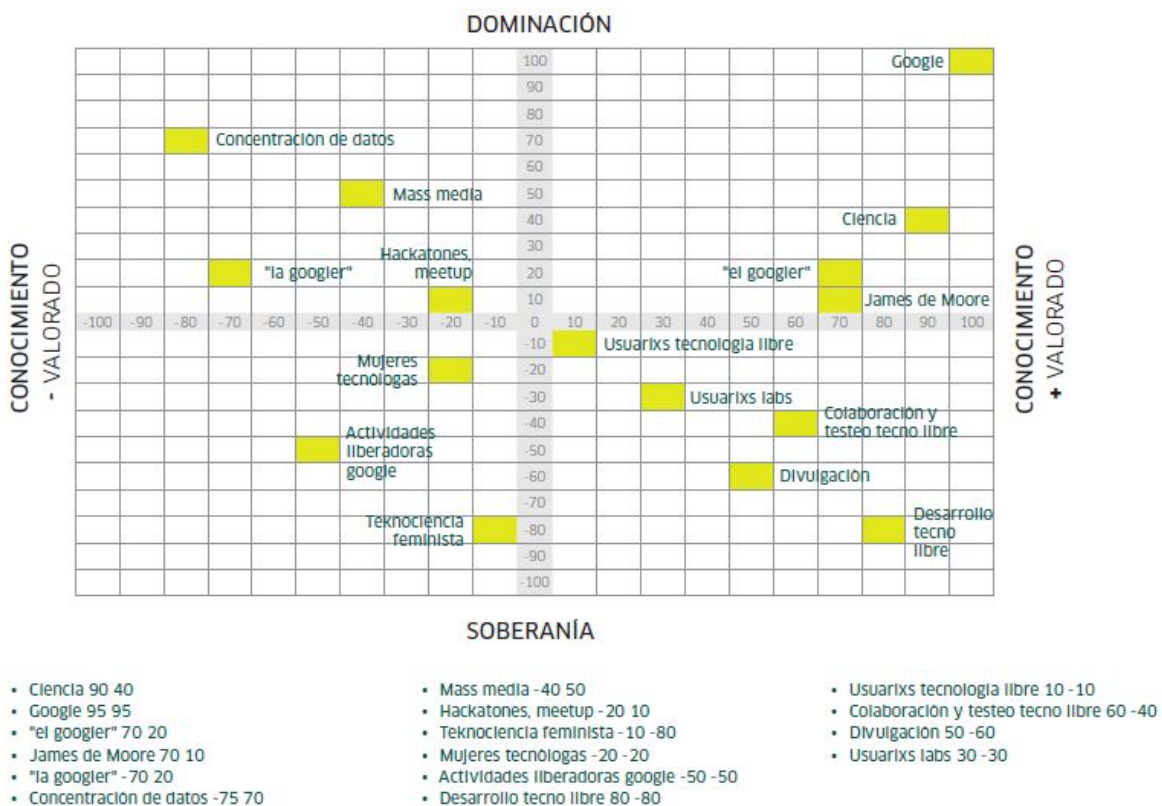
DOMINACIÓN

CONOCIMIENTO - VALORADO

CONOCIMIENTO + VALORADO

100
90
80
70
60
50
40
30
20
10
-100 -90 -80 -70 -60 -50 -40 -30 -20 -10 0 10 20 30 40 50 60 70 80 90 100
-10
-20
-30
-40
-50
-60
-70
-80
-90
-100

Google
Concentración de datos
Mass media
Ciencia
Hackatones, meetup
"la googler"
"el googler"
James de Moore
Usuarixs tecnología libre
Mujeres tecnólogas
Usuarixs labs
Colaboración y testeo tecno libre
Actividades liberadoras google
Divulgación
Teknociencia feminista
Desarrollo tecno libre

SOBERANÍA

- Ciencia 90 40
- Google 95 95
- "el googler" 70 20
- James de Moore 70 10
- "la googler" -70 20
- Concentración de datos -75 70

- Mass media -40 50
- Hackatones, meetup -20 10
- Teknociencia feminista -10 -80
- Mujeres tecnólogas -20 -20
- Actividades liberadoras google -50 -50
- Desarrollo tecno libre 80 -80

- Usuarixs tecnología libre 10 -10
- Colaboración y testeo tecno libre 60 -40
- Divulgación 50 -60
- Usuarixs labs 30 -30